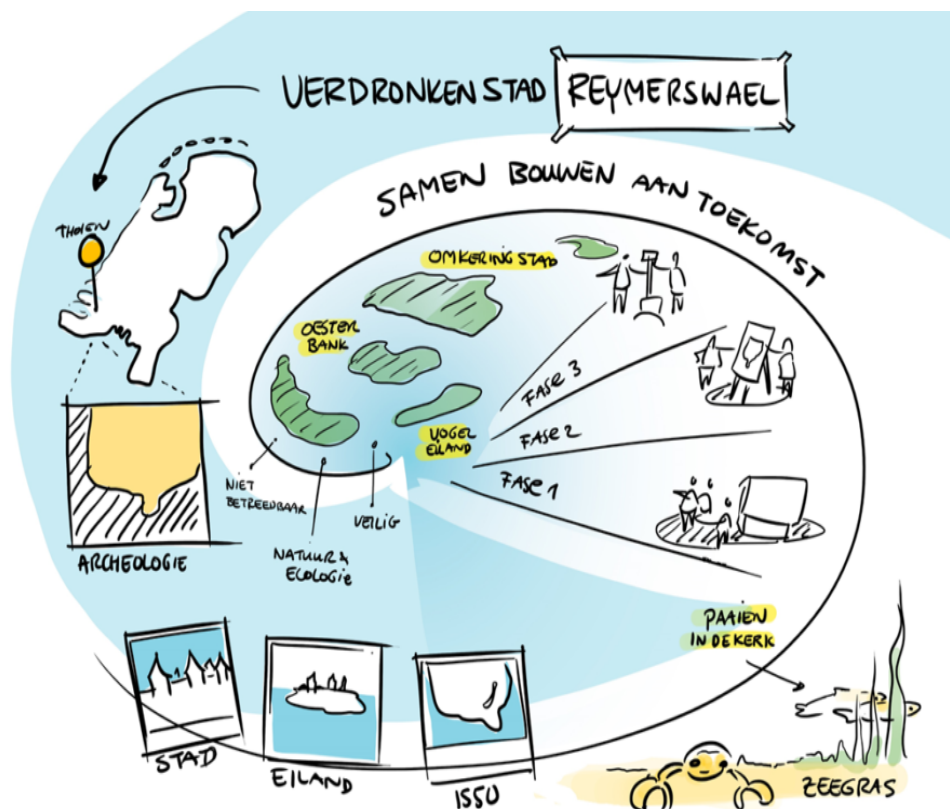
VERDRONKEN STAD REYMERSWAEL

THOLEN

ARCHEOLOGIE

SAMEN BOUWEN AAN TOEKOMST

OMKERING STAD

OESTER BANK

VOGEL EILAND

NIET BETREEDBAAR

NATUUR & ECOLOGIE

VEILIG

FASE 3

FASE 2

FASE 1

PAAIEN IN DE KERK

STAD

EILAND

ISSU

ZEEGRAS